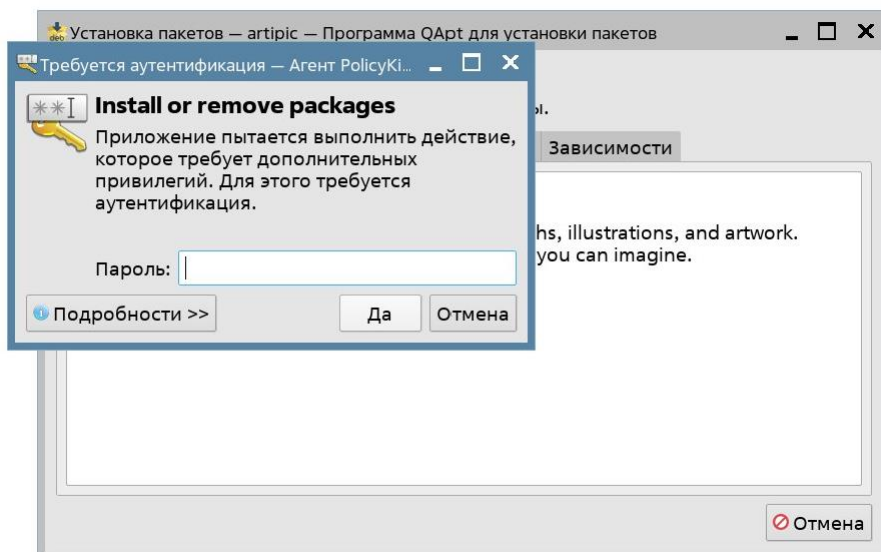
Установка пакетов — artipic — Программа QApt для установки пакетов

Требуется аутентификация — Агент PolicyKi...

Install or remove packages

Приложение пытается выполнить действие, которое требует дополнительных привилегий. Для этого требуется аутентификация.

Пароль:

Подробности >>

Да

Отмена

ы.

Зависимости

hs, illustrations, and artwork.
you can imagine.

Отмена